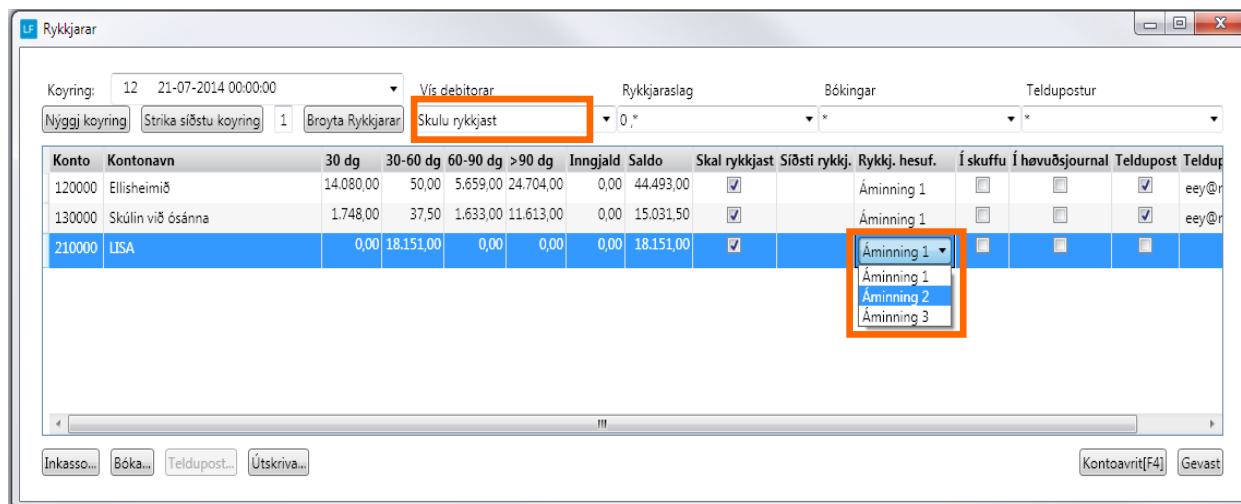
LF Rykkjarar

Koyring: 12 21-07-2014 00:00:00
Nýggj koyring | Strika síðstu koyring | 1 | Broyta Rykkjarar

Vís debitorar
Skulu rykkjast

Rykkjaraslag
0,*

Bókingar
*

Teldupostur
*

| Konto | Kontonavn | 30 dg | 30-60 dg | 60-90 dg | >90 dg | Inngjald | Saldo | Skal rykkjast | Síðsti rykkj. | Rykkj. hesuf. | Í skuffu | Í høvuðsjournal | Teldupost | Teldup |
|---|---|---|---|---|---|---|---|---|---|---|---|---|---|---|
| 120000 | Ellisheimið | 14.080,00 | 50,00 | 5.659,00 | 24.704,00 | 0,00 | 44.493,00 | ☑ | | Áminning 1 | ☐ | ☐ | ☑ | eey@r |
| 130000 | Skúlin við ósánna | 1.748,00 | 37,50 | 1.633,00 | 11.613,00 | 0,00 | 15.031,50 | ☑ | | Áminning 1 | ☐ | ☐ | ☑ | eey@r |
| 210000 | LISA | 0,00 | 18.151,00 | 0,00 | 0,00 | 0,00 | 18.151,00 | ☑ | | Áminning 1 | ☐ | ☐ | ☐ | |

Áminning 1
Áminning 2
Áminning 3

III

Inkasso... | Bóka... | Teldupost... | Útskriva... | Kontoavrit[F4] | Gevast